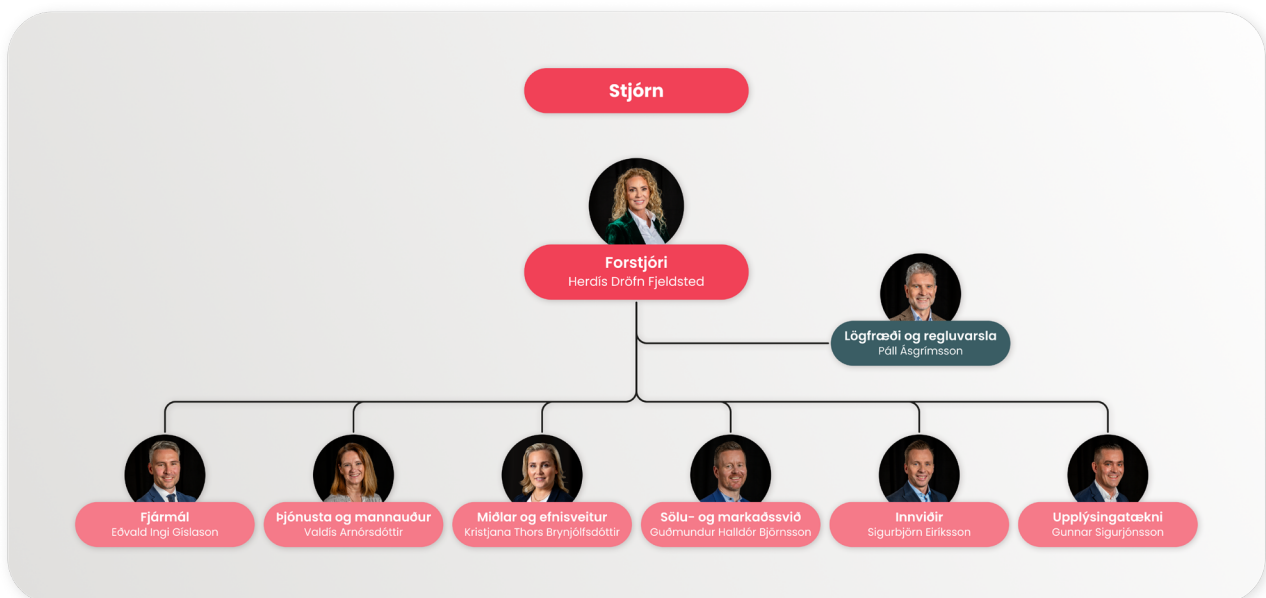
Stjórn

Forstjóri
Herdís Dröfn Fjeldsted

Lögfræði og regluvarsla
Páll Ásgrímsson

Fjármál
Eðvald Ingi Gíslason

Þjónusta og mannauður
Valdís Arnórsdóttir

Miðlar og efnisveitur
Kristjana Thors Brynjólfsdóttir

Sölu- og markaðssvið
Guðmundur Halldór Björnsson

Innviðir
Sigurbjörn Eiríksson

Upplýsingatækni
Gunnar Sigurjónsson